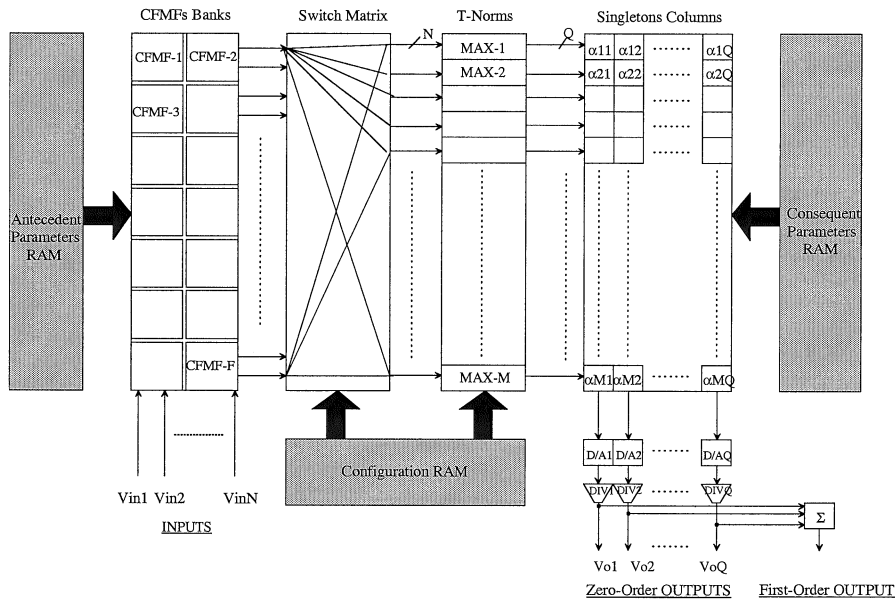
CFMFs Banks

Switch Matrix

T-Norms

Singletons Columns

Antecedent Parameters RAM

CFMF-1

CFMF-2

CFMF-3

CFMF-F

N

MAX-1

MAX-2

MAX-M

Q

α11 α12 α1Q

α21 α22 α2Q

αM1 αM2 αMQ

Consequent Parameters RAM

Vin1 Vin2 VinN

INPUTS

Configuration RAM

D/A1 D/A2 D/AQ

DIV1 DIV2 DIVQ

Σ

Vo1 Vo2 VoQ

Zero-Order OUTPUTS

First-Order OUTPUT